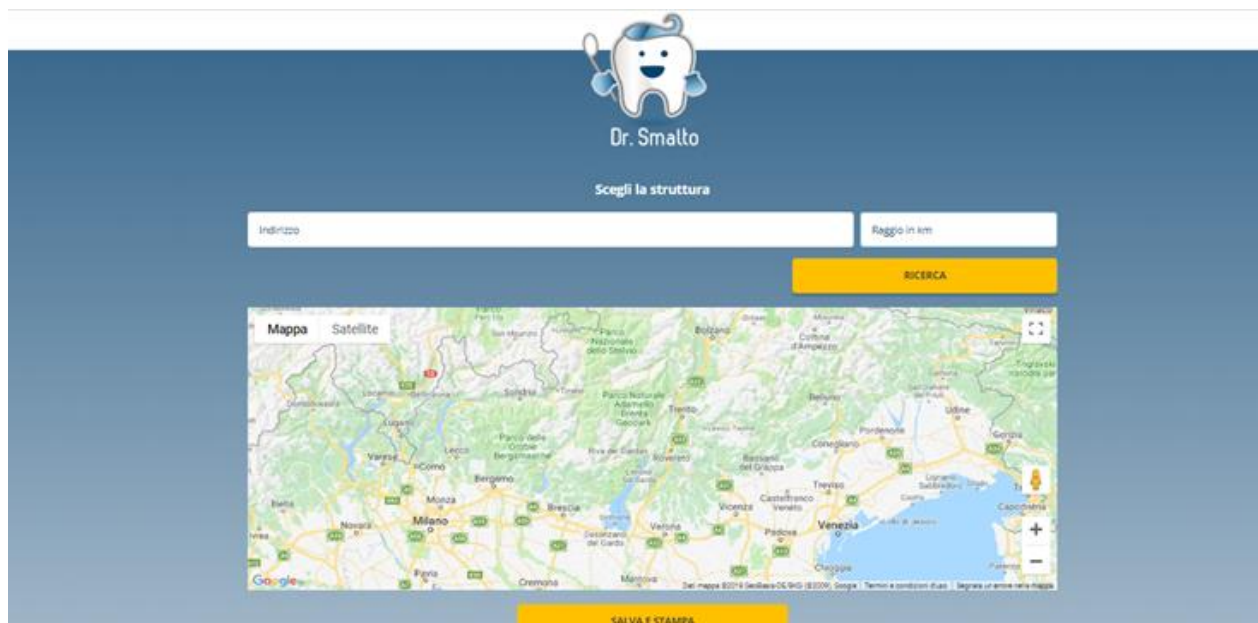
Dr. Smalto

Scegli la struttura

Indirizzo

Raggio in km

RICERCA

Mappa Satellite

Bolzano
Parco Nazionale dello Stelvio
Cortina d'Ampezzo
Sondrio
Parco Naturale Adamello Brenta Geopark
Trento
Belluno
Udine
Lugano
Pordenone
Parco delle Orobie Bergamasche
Riva del Garda
Rovereto
Conegliano
Gorizia
Varese
Como
Lecco
Bassano del Grappa
Bergamo
Treviso
Biella
Monza
Brescia
Castelfranco Veneto
Vicenza
Novara
Milano
Verona
Desenzano del Garda
Padova
Venezia
Pavia
Cremona
Mantova
Chioggia
Capodistria

Google

Dati mappa ©2019 GeoBasis-DE/BKG (©2009), Google | Termini e condizioni d'uso | Segnala un errore nella mappa

+
−

SALVA E STAMPA